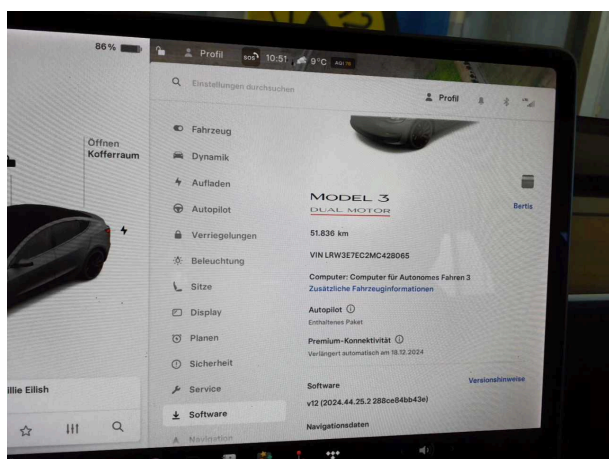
86 %

Profil SOS 10:51 9°C AQI

Einstellungen durchsuchen

Profil

Öffnen
Kofferraum

Fahrzeug
Dynamik
Aufladen
Autopilot
Verriegelungen
Beleuchtung
Sitze
Display
Planen
Sicherheit
Service
Software
Navigation

MODEL 3
DUAL MOTOR

Bertis

51.836 km

VIN LRW3E7EC2MC428065

Computer: Computer für Autonomes Fahren 3
Zusätzliche Fahrzeuginformationen

Autopilot ⓘ
Enthaltenes Paket

Premium-Konnektivität ⓘ
Verlängert automatisch am 18.12.2024

Software
Versionshinweise

v12 (2024.44.25.2 288ce84bb43e)

Navigationsdaten

illie Eilish